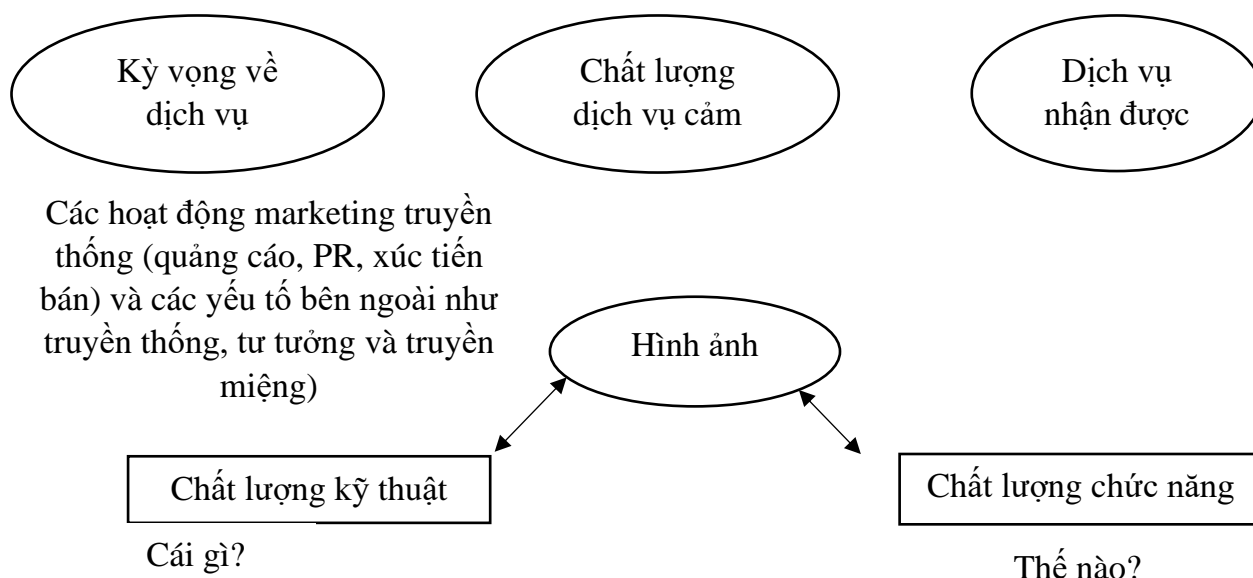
Kỳ vọng về dịch vụ

Chất lượng dịch vụ cảm

Dịch vụ nhận được

Các hoạt động marketing truyền thống (quảng cáo, PR, xúc tiến bán) và các yếu tố bên ngoài như truyền thống, tư tưởng và truyền miệng)

Hình ảnh

Chất lượng kỹ thuật

Chất lượng chức năng

Cái gì?

Thế nào?